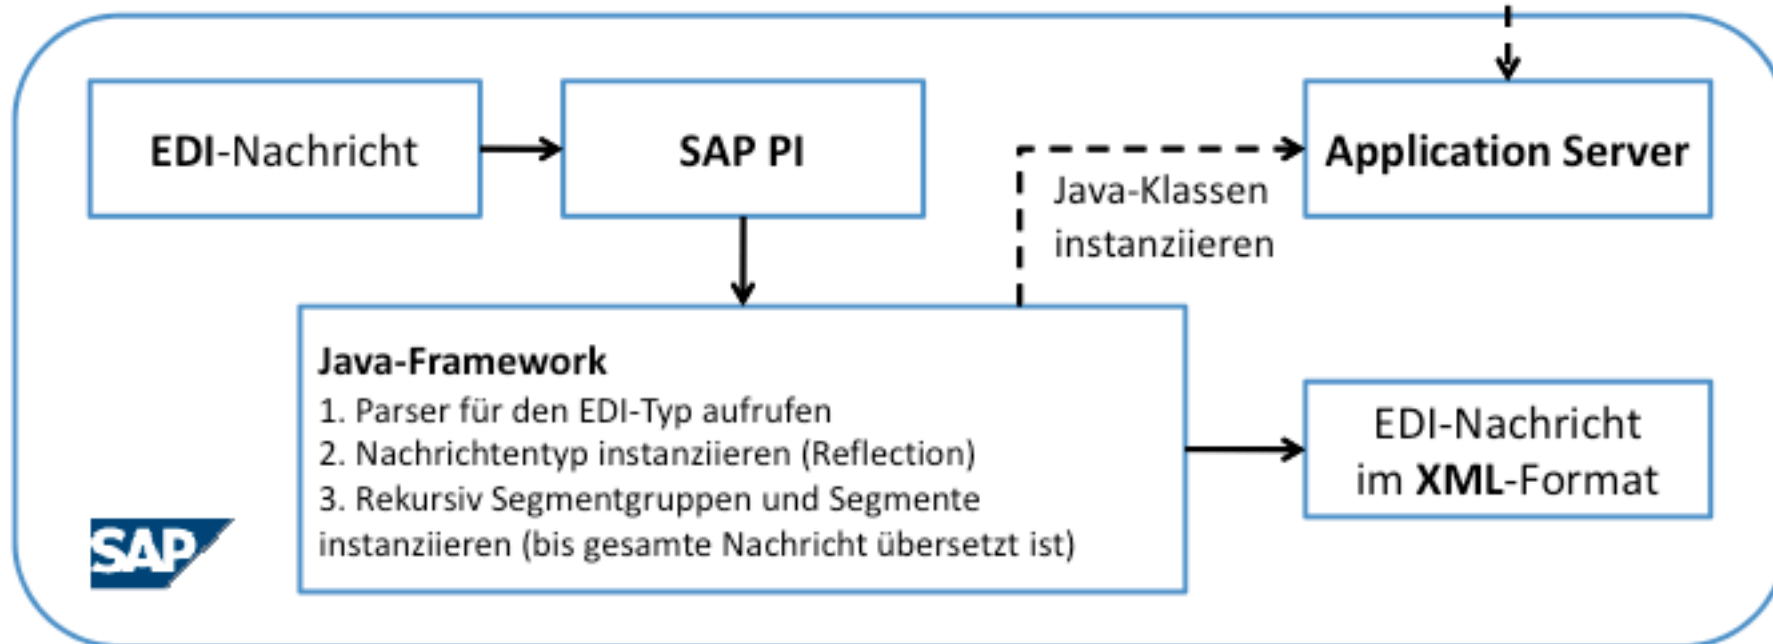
EDI-Nachricht

SAP PI

Application Server

Java-Klassen instanziieren

Java-Framework
1. Parser für den EDI-Typ aufrufen
2. Nachrichtentyp instanziieren (Reflection)
3. Rekursiv Segmentgruppen und Segmente instanziieren (bis gesamte Nachricht übersetzt ist)

EDI-Nachricht im XML-Format

SAP